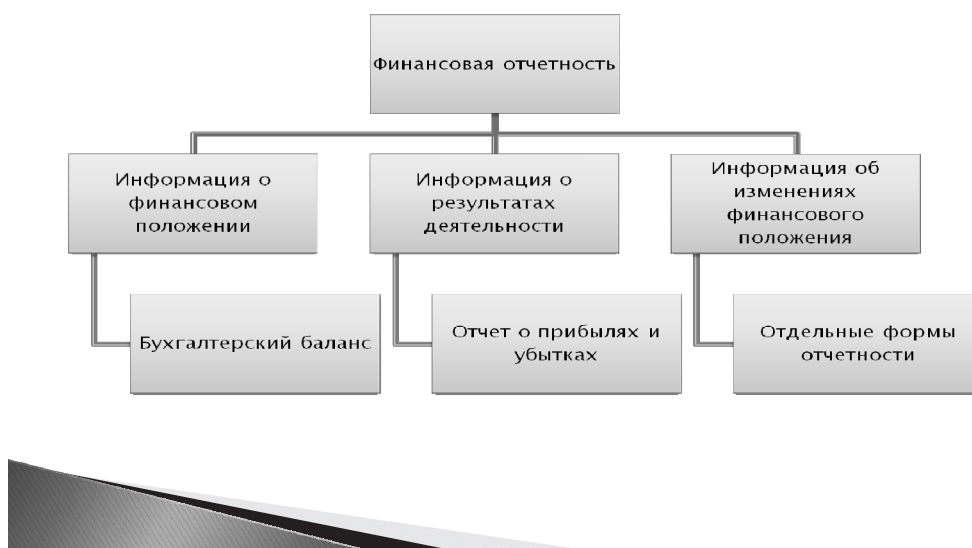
Финансовая отчетность

Информация о финансовом положении

Бухгалтерский баланс

Информация о результатах деятельности

Отчет о прибылях и убытках

Информация об изменениях финансового положения

Отдельные формы отчетности